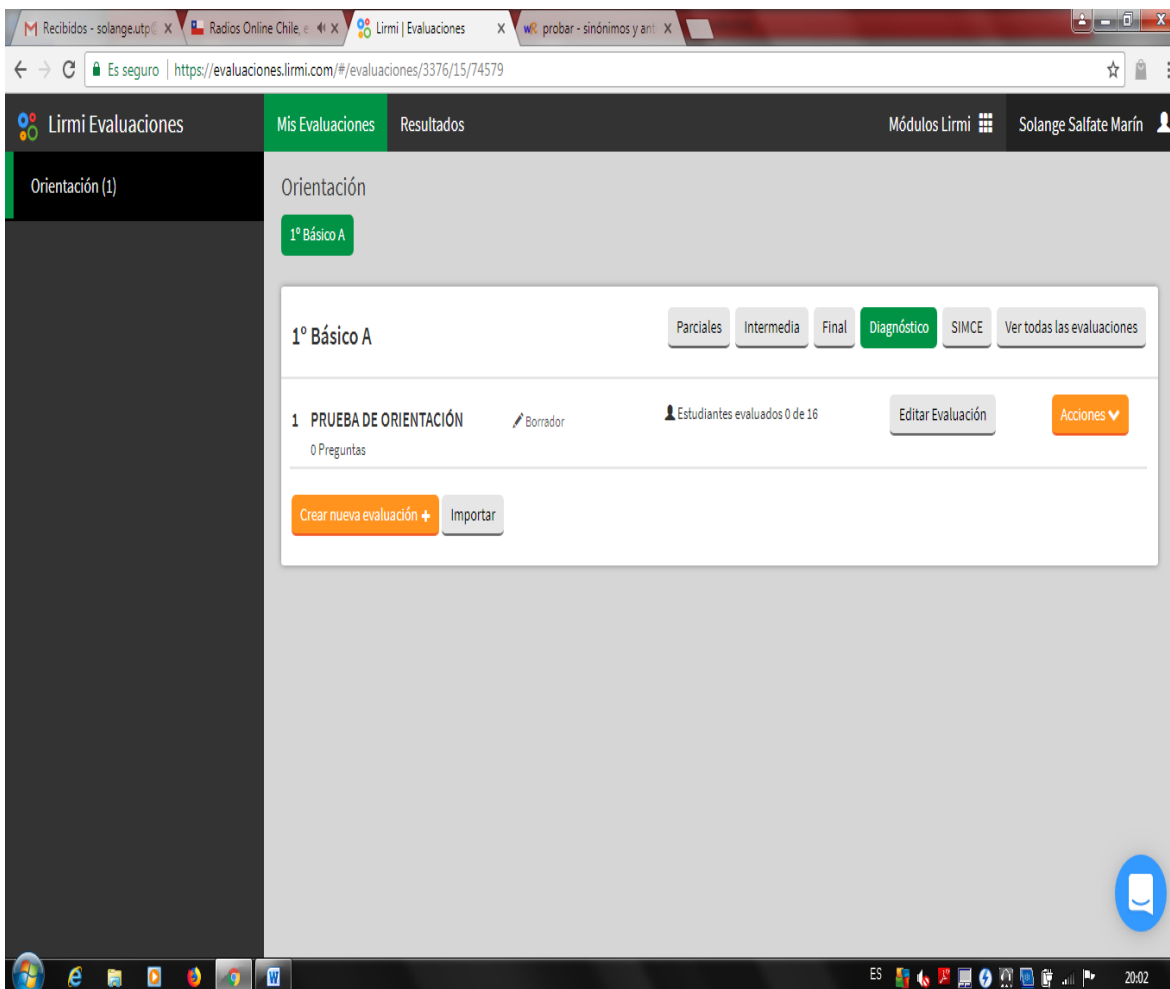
M Recibidos - solange.utp@ X
Radios Online Chile, e X
Lirmi | Evaluaciones X
wR probar - sinónimos y ant X

Es seguro | https://evaluaciones.lirmi.com/#/evaluaciones/3376/15/74579

Lirmi Evaluaciones
Mis Evaluaciones
Resultados
Módulos Lirmi
Solange Salfate Marín

Orientación (1)

Orientación
1º Básico A

1º Básico A
Parciales
Intermedia
Final
Diagnóstico
SIMCE
Ver todas las evaluaciones

1 PRUEBA DE ORIENTACIÓN
0 Preguntas
Borrador
Estudiantes evaluados 0 de 16
Editar Evaluación
Acciones

Crear nueva evaluación +
Importar

ES
20:02